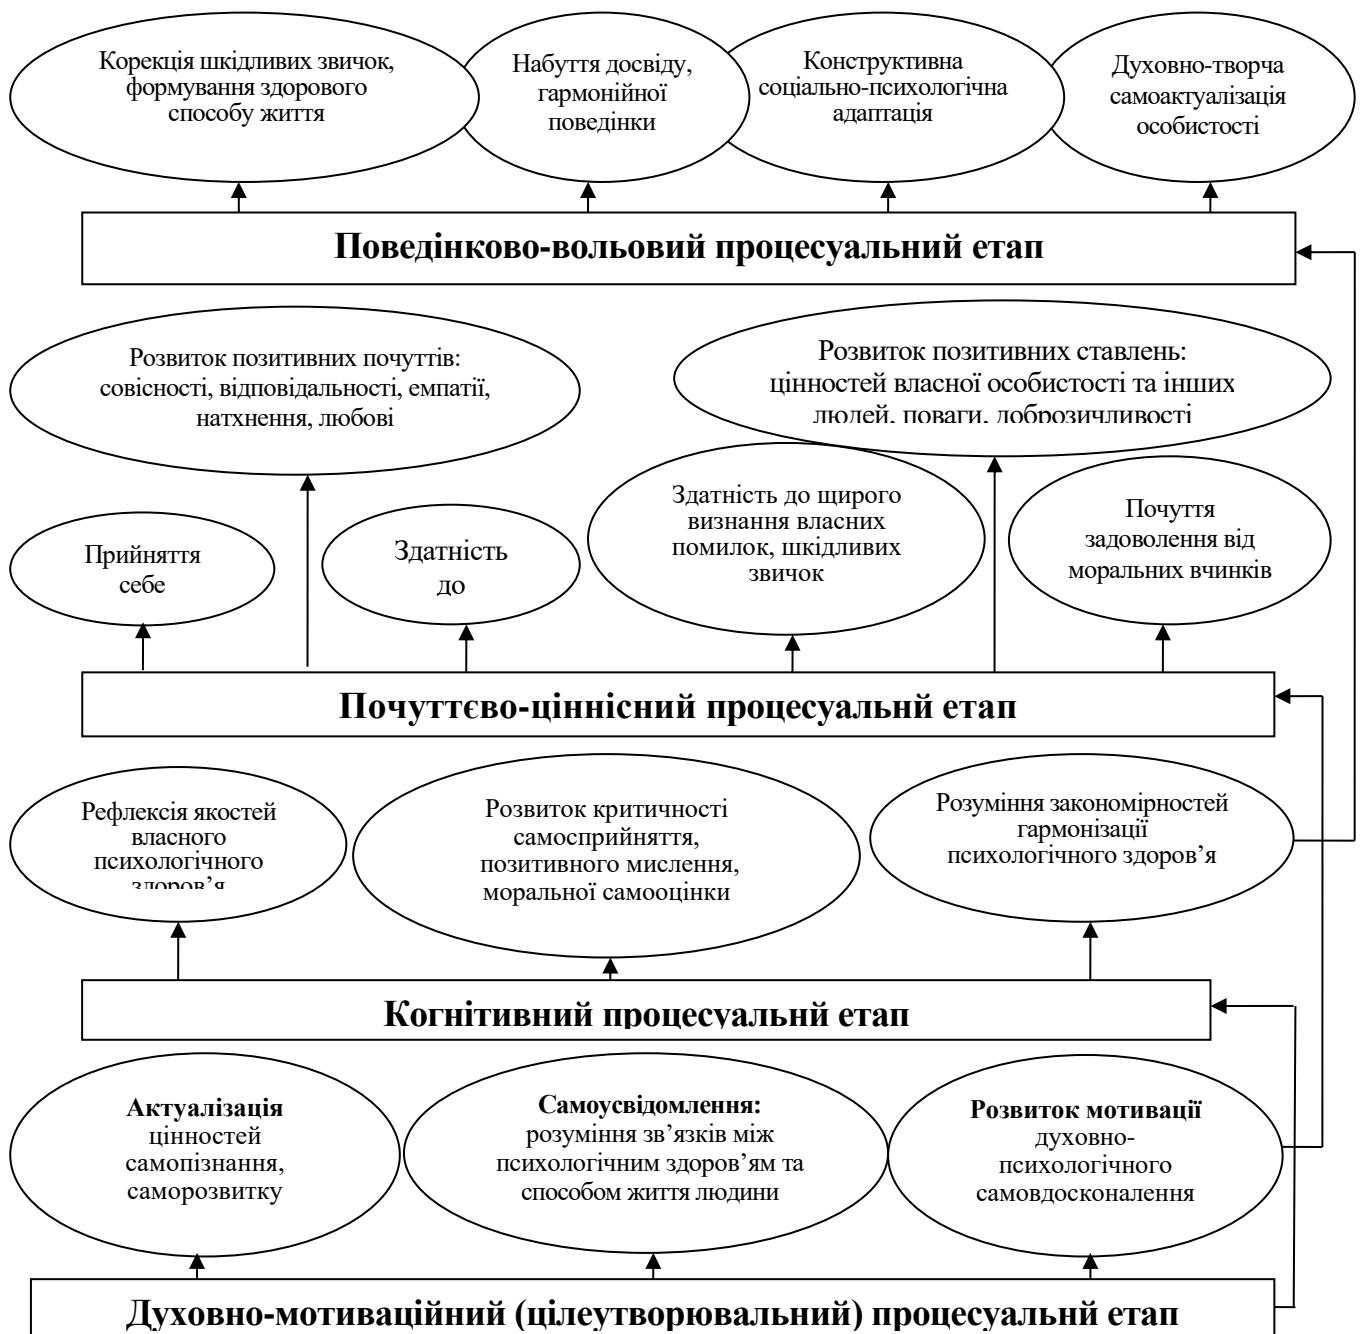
Корекція шкідливих звичок, формування здорового способу життя

Набуття досвіду, гармонійної поведінки

Конструктивна соціально-психологічна адаптація

Духовно-творча самоактуалізація особистості

Поведінково-вольовий процесуальний етап

Розвиток позитивних почуттів: совісності, відповідальності, емпатії, натхнення, любові

Розвиток позитивних ставлень: цінностей власної особистості та інших людей, поваги, доброзичливості

Прийняття себе

Здатність до

Здатність до щирого визнання власних помилок, шкідливих звичок

Почуття задоволення від моральних вчинків

Почуттєво-ціннісний процесуальнй етап

Рефлексія якостей власного психологічного здоров'я

Розвиток критичності самосприйняття, позитивного мислення, моральної самооцінки

Розуміння закономірностей гармонізації психологічного здоров'я

Когнітивний процесуальнй етап

Актуалізація цінностей самопізнання, саморозвитку

Самоусвідомлення: розуміння зв'язків між психологічним здоров'ям та способом життя людини

Розвиток мотивації духовно-психологічного самовдосконалення

Духовно-мотиваційний (цілеутворювальний) процесуальнй етап